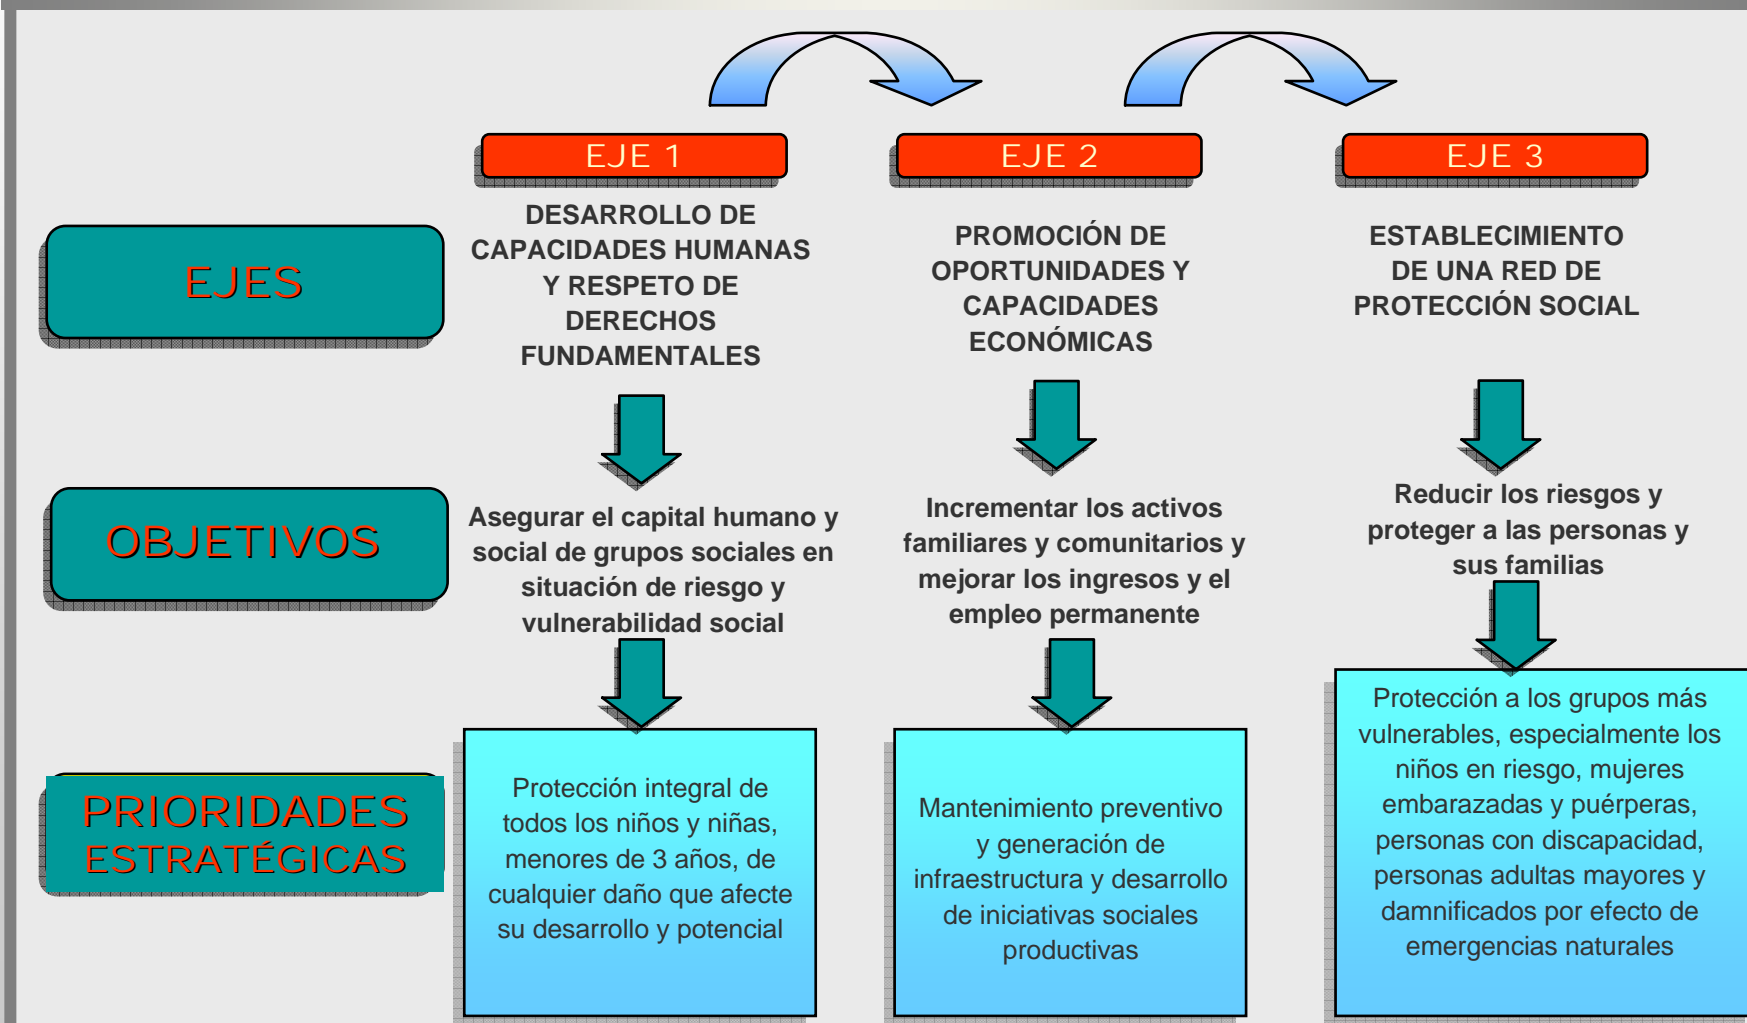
EJE 1

EJE 2

EJE 3

EJES

DESARROLLO DE CAPACIDADES HUMANAS Y RESPETO DE DERECHOS FUNDAMENTALES

PROMOCIÓN DE OPORTUNIDADES Y CAPACIDADES ECONÓMICAS

ESTABLECIMIENTO DE UNA RED DE PROTECCIÓN SOCIAL

OBJETIVOS

Asegurar el capital humano y social de grupos sociales en situación de riesgo y vulnerabilidad social

Incrementar los activos familiares y comunitarios y mejorar los ingresos y el empleo permanente

Reducir los riesgos y proteger a las personas y sus familias

PRIORIDADES ESTRATÉGICAS

Protección integral de todos los niños y niñas, menores de 3 años, de cualquier daño que afecte su desarrollo y potencial

Mantenimiento preventivo y generación de infraestructura y desarrollo de iniciativas sociales productivas

Protección a los grupos más vulnerables, especialmente los niños en riesgo, mujeres embarazadas y puérperas, personas con discapacidad, personas adultas mayores y damnificados por efecto de emergencias naturales